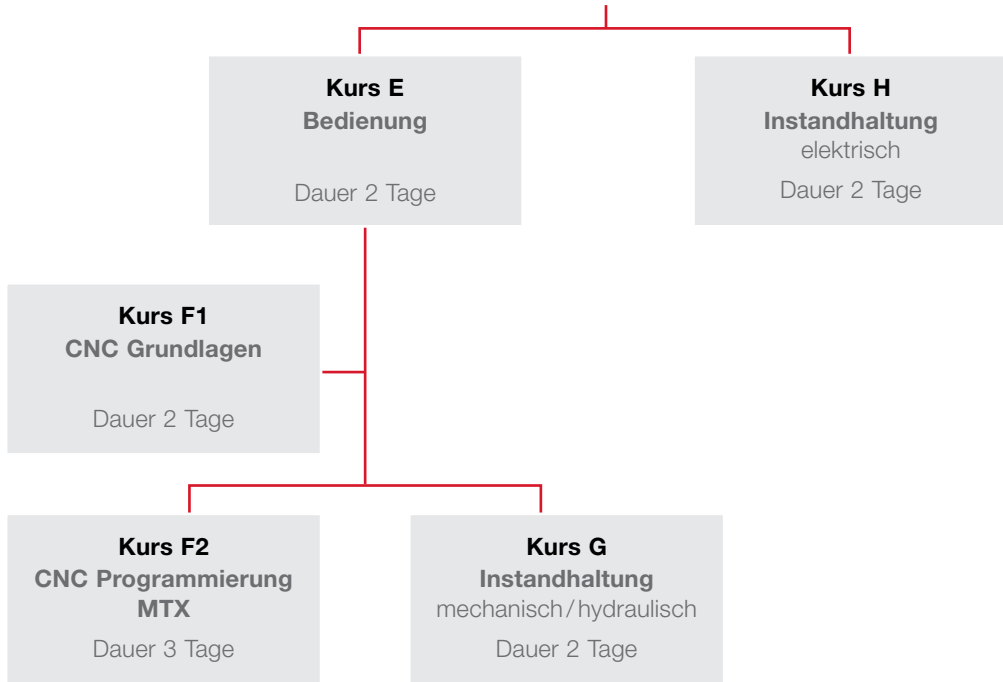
Kurs E
Bedienung

Dauer 2 Tage

Kurs H
Instandhaltung
elektrisch
Dauer 2 Tage

Kurs F1
CNC Grundlagen

Dauer 2 Tage

Kurs F2
CNC Programmierung
MTX
Dauer 3 Tage

Kurs G
Instandhaltung
mechanisch / hydraulisch
Dauer 2 Tage